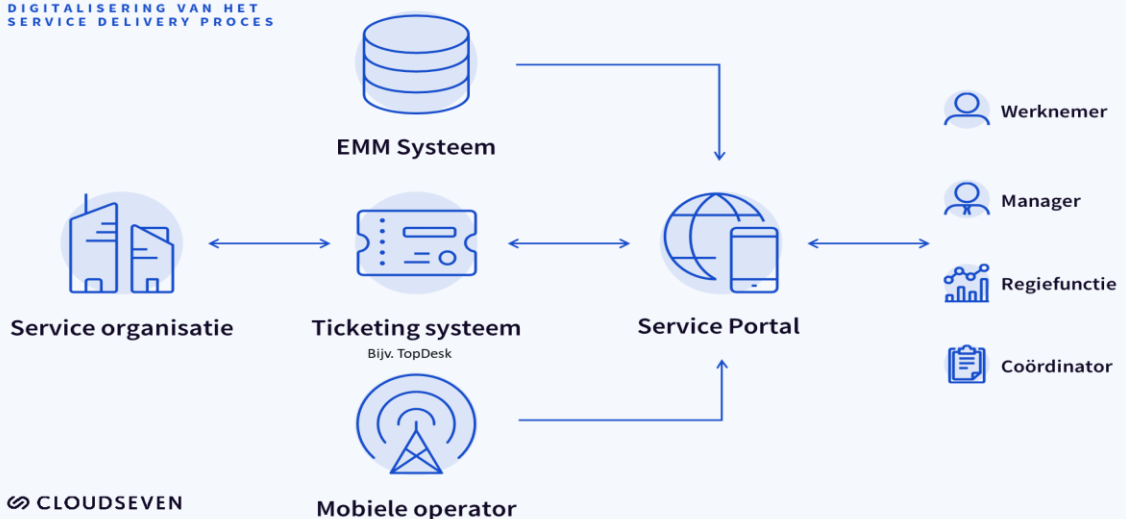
DIGITALISERING VAN HET SERVICE DELIVERY PROCES

EMM Systeem

Service organisatie

Ticketing systeem
Bijv. TopDesk

Service Portal

Werknemer

Manager

Regiefunctie

Coördinator

Mobiele operator

CLOUDSEVEN